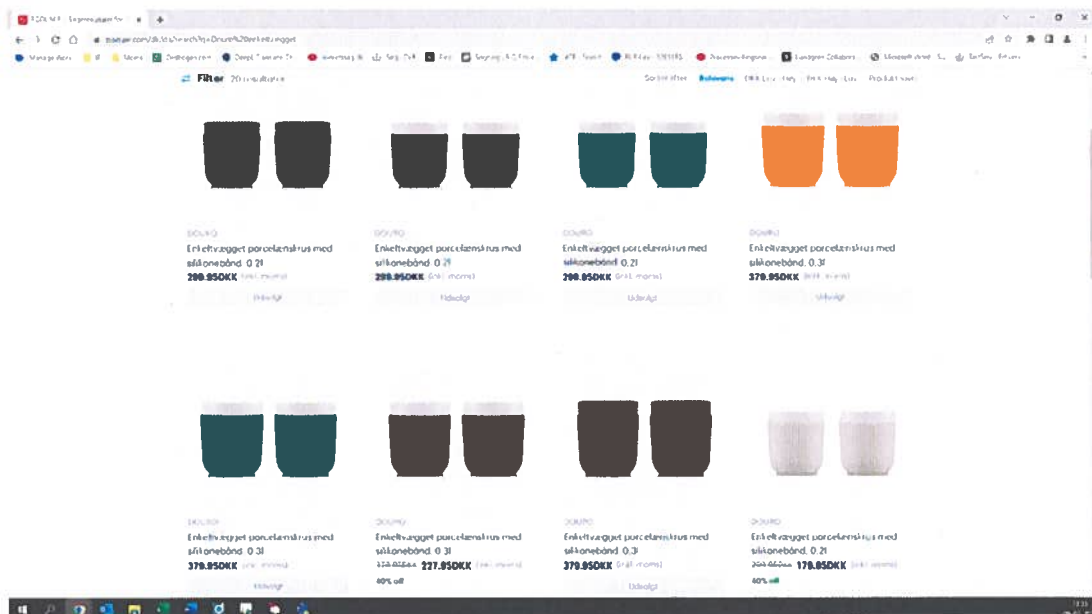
Filter 20 resultater

Sortér efter: Relevans

DOURO
Enkeltvægget porcelænskrus med silikonebånd, 0.2l
299.95DKK
Udsolgt

DOURO
Enkeltvægget porcelænskrus med silikonebånd, 0.2l
299.95DKK
Udsolgt

DOURO
Enkeltvægget porcelænskrus med silikonebånd, 0.2l
299.95DKK
Udsolgt

DOURO
Enkeltvægget porcelænskrus med silikonebånd, 0.3l
379.95DKK
Udsolgt

DOURO
Enkeltvægget porcelænskrus med silikonebånd, 0.3l
379.95DKK
Udsolgt

DOURO
Enkeltvægget porcelænskrus med silikonebånd, 0.3l
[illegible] 227.95DKK
40% off

DOURO
Enkeltvægget porcelænskrus med silikonebånd, 0.3l
379.95DKK
Udsolgt

DOURO
Enkeltvægget porcelænskrus med silikonebånd, 0.2l
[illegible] 179.95DKK
40% off